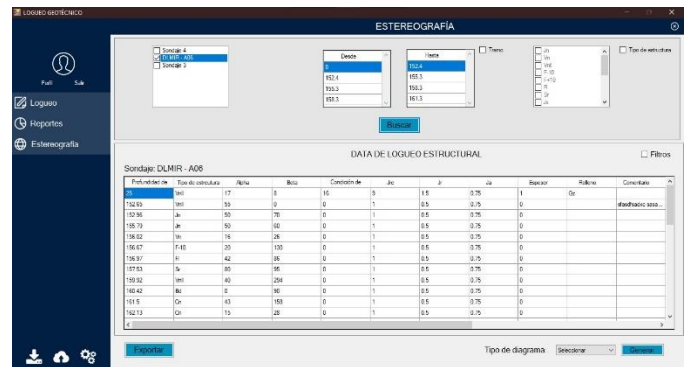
LOGUEO GEOTÉCNICO

ESTEREOGRAFÍA

Fueli Salir

Logueo
Reportes
Estereografía

Sondaje 4
DLMIR - A06
Sondaje 3

Desde
0
152.4
155.3
158.3

Hasta
152.4
155.3
158.3
161.3

Tramo

Vn
Vm
Vml
F-10
F-10
Fl
Jr
Ja

Tipo de estructura

Buscar

DATA DE LOGUEO ESTRUCTURAL

Sondaje: DLMIR - A06

Filtros

| Profundidad de | Tipo de estructura | Alpha | Beta | Condición de | Jno | Jr | Ja | Espesor | Relleno | Comentario |
|---|---|---|---|---|---|---|---|---|---|---|
| 25 | Vml | 17 | 8 | 16 | 5 | 1.5 | 0.75 | 1 | Oz | |
| 152.65 | Vml | 55 | 0 | 0 | 1 | 0.5 | 0.75 | 0 | | sfasdfsadsc sasa... |
| 152.96 | Jc | 50 | 70 | 0 | 1 | 0.5 | 0.75 | 0 | | |
| 155.79 | Jc | 50 | 60 | 0 | 1 | 0.5 | 0.75 | 0 | | |
| 156.02 | Vn | 16 | 26 | 0 | 1 | 0.5 | 0.75 | 0 | | |
| 156.67 | F-10 | 20 | 130 | 0 | 1 | 0.5 | 0.75 | 0 | | |
| 156.97 | Fl | 42 | 86 | 0 | 1 | 0.5 | 0.75 | 0 | | |
| 157.53 | Sr | 80 | 95 | 0 | 1 | 0.5 | 0.75 | 0 | | |
| 159.92 | Vml | 40 | 254 | 0 | 1 | 0.5 | 0.75 | 0 | | |
| 160.42 | Bd | 0 | 90 | 0 | 1 | 0.5 | 0.75 | 0 | | |
| 161.5 | Cn | 43 | 158 | 0 | 1 | 0.5 | 0.75 | 0 | | |
| 162.13 | Cn | 15 | 28 | 0 | 1 | 0.5 | 0.75 | 0 | | |

Exportar

Tipo de diagrama: Seleccionar

Generar